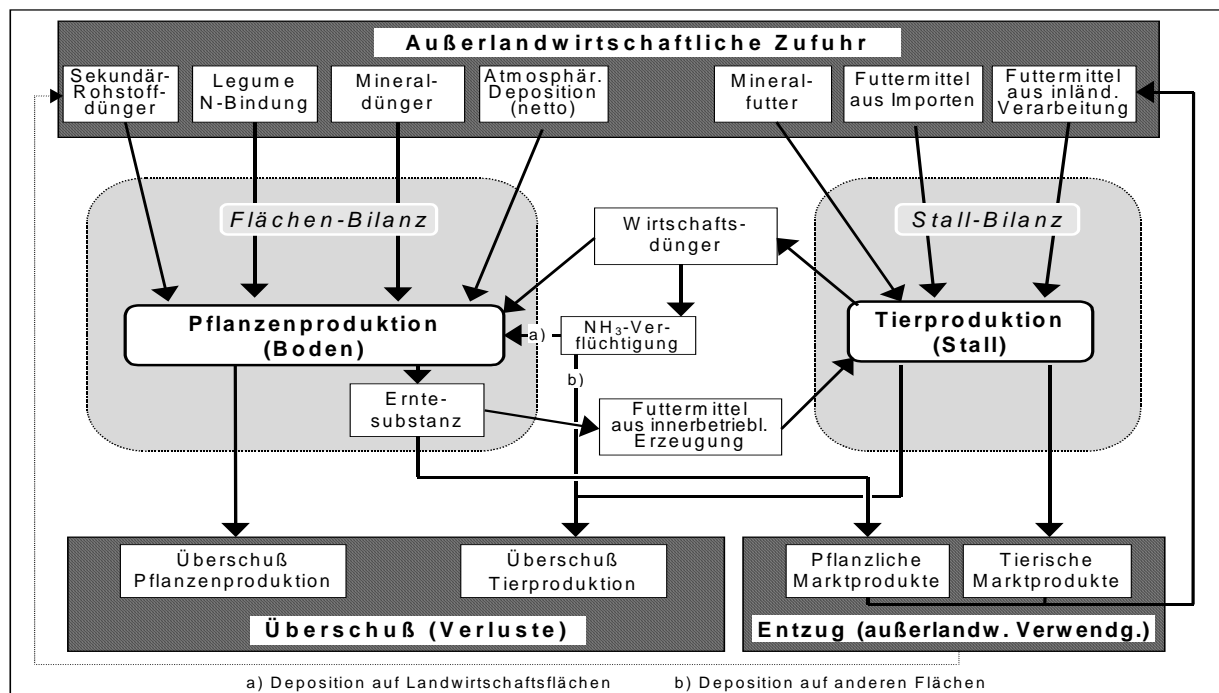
Außerlandwirtschaftliche Zufuhr

Sekundär-Rohstoffdünger

Legume N-Bindung

Mineraldünger

Atmosphär. Deposition (netto)

Mineralfutter

Futtermittel aus Importen

Futtermittel aus inländ. Verarbeitung

Flächen-Bilanz

Wirtschaftsdünger

Stall-Bilanz

Pflanzenproduktion (Boden)

a)

$NH_3$-Verflüchtigung

Tierproduktion (Stall)

b)

Erntesubstanz

Futtermittel aus innerbetriebl. Erzeugung

Überschuß Pflanzenproduktion

Überschuß Tierproduktion

Pflanzliche Marktprodukte

Tierische Marktprodukte

Überschuß (Verluste)

Entzug (außerlandw. Verwendg.)

a) Deposition auf Landwirtschaftsflächen b) Deposition auf anderen Flächen